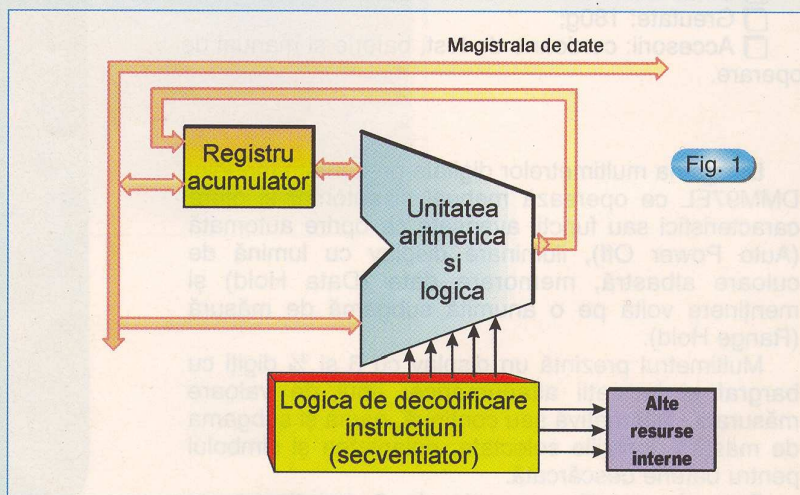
Greutate: 180g;

Accesorii: cordoane de test, baterie și manual de operare.

Magistrala de date

Registru acumulator

Unitatea aritmetica si logica

Fig. 1

Logica de decodificare instructiuni (secventiator)

Alte resurse interne

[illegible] multimetrelor digitale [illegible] DMM97EL ce operează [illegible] caracteristici sau funcții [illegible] oprire automată (Auto Power Off), iluminare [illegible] cu lumină de culoare albastră, memorare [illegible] (Data Hold) și menținere voltă pe o anumită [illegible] de măsură (Range Hold).

Multimetrul prezintă un display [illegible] digiți cu bargraf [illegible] valoare măsurată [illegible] de măsură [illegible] simbolul pentru baterie descărcată.